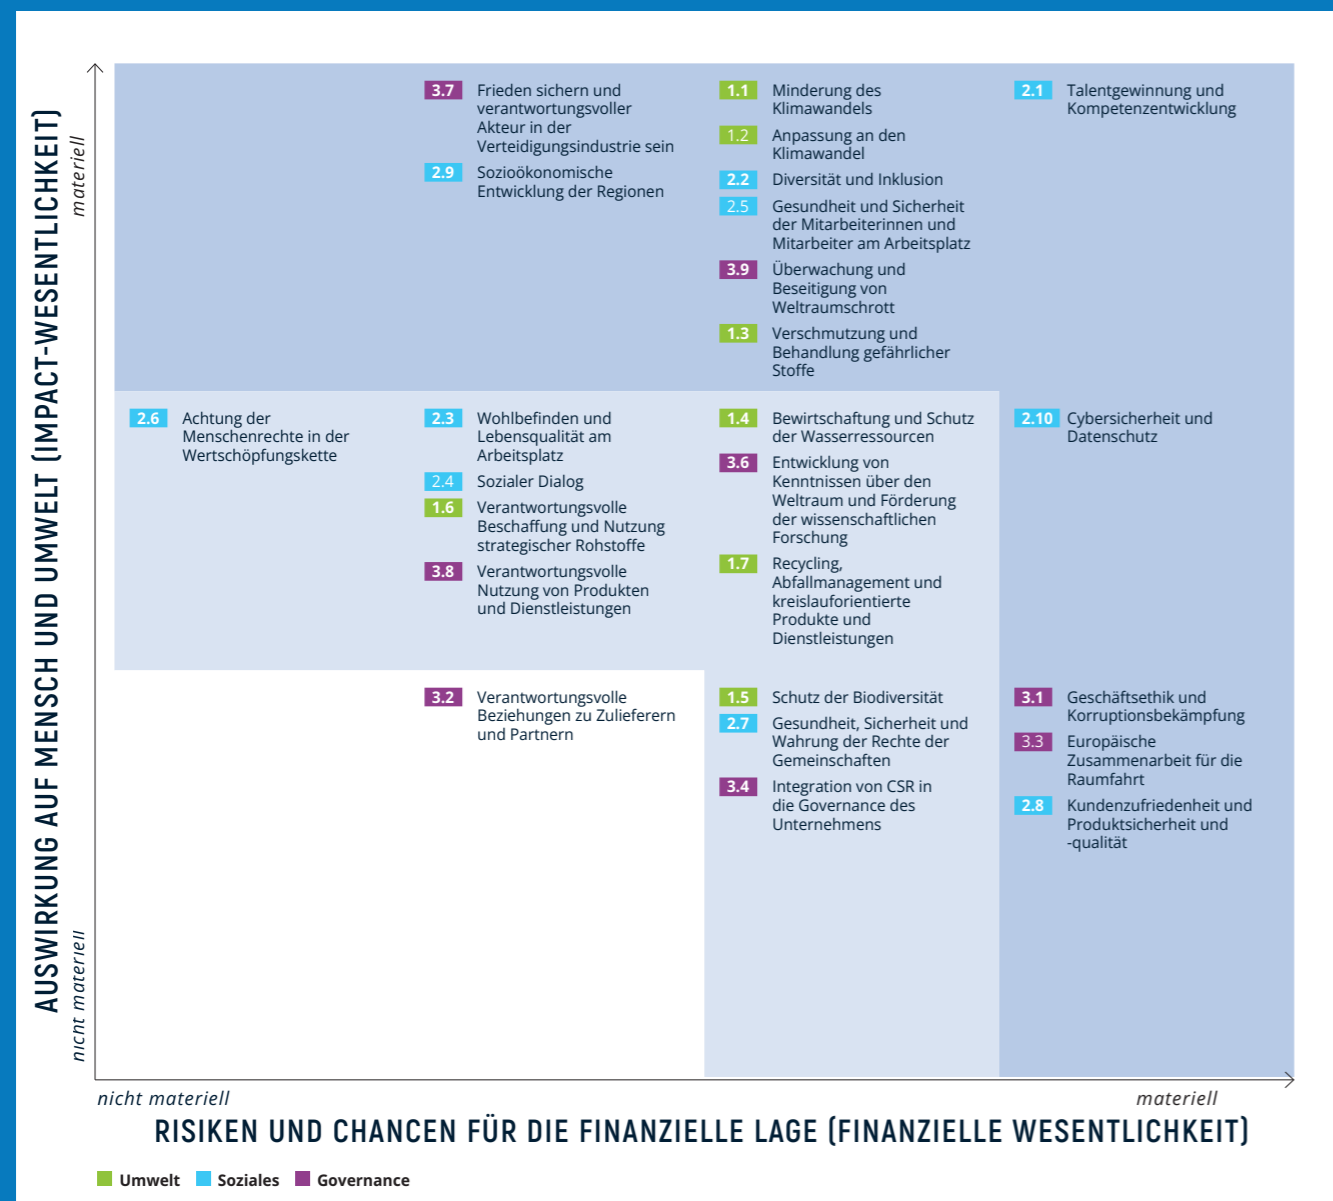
AUSWIRKUNG AUF MENSCH UND UMWELT (IMPACT-WESENTLICHKEIT)

materiell

nicht materiell

3.7 Frieden sichern und verantwortungsvoller Akteur in der Verteidigungsindustrie sein

2.9 Sozioökonomische Entwicklung der Regionen

1.1 Minderung des Klimawandels

1.2 Anpassung an den Klimawandel

2.2 Diversität und Inklusion

2.5 Gesundheit und Sicherheit der Mitarbeiterinnen und Mitarbeiter am Arbeitsplatz

3.9 Überwachung und Beseitigung von Weltraumschrott

1.3 Verschmutzung und Behandlung gefährlicher Stoffe

2.1 Talentgewinnung und Kompetenzentwicklung

2.6 Achtung der Menschenrechte in der Wertschöpfungskette

2.3 Wohlbefinden und Lebensqualität am Arbeitsplatz

2.4 Sozialer Dialog

1.6 Verantwortungsvolle Beschaffung und Nutzung strategischer Rohstoffe

3.8 Verantwortungsvolle Nutzung von Produkten und Dienstleistungen

1.4 Bewirtschaftung und Schutz der Wasserressourcen

3.6 Entwicklung von Kenntnissen über den Weltraum und Förderung der wissenschaftlichen Forschung

1.7 Recycling, Abfallmanagement und kreislauforientierte Produkte und Dienstleistungen

2.10 Cybersicherheit und Datenschutz

3.2 Verantwortungsvolle Beziehungen zu Zulieferern und Partnern

1.5 Schutz der Biodiversität

2.7 Gesundheit, Sicherheit und Wahrung der Rechte der Gemeinschaften

3.4 Integration von CSR in die Governance des Unternehmens

3.1 Geschäftsethik und Korruptionsbekämpfung

3.3 Europäische Zusammenarbeit für die Raumfahrt

2.8 Kundenzufriedenheit und Produktsicherheit und -qualität

nicht materiell

materiell

RISIKEN UND CHANCEN FÜR DIE FINANZIELLE LAGE (FINANZIELLE WESENTLICHKEIT)

Umwelt Soziales Governance